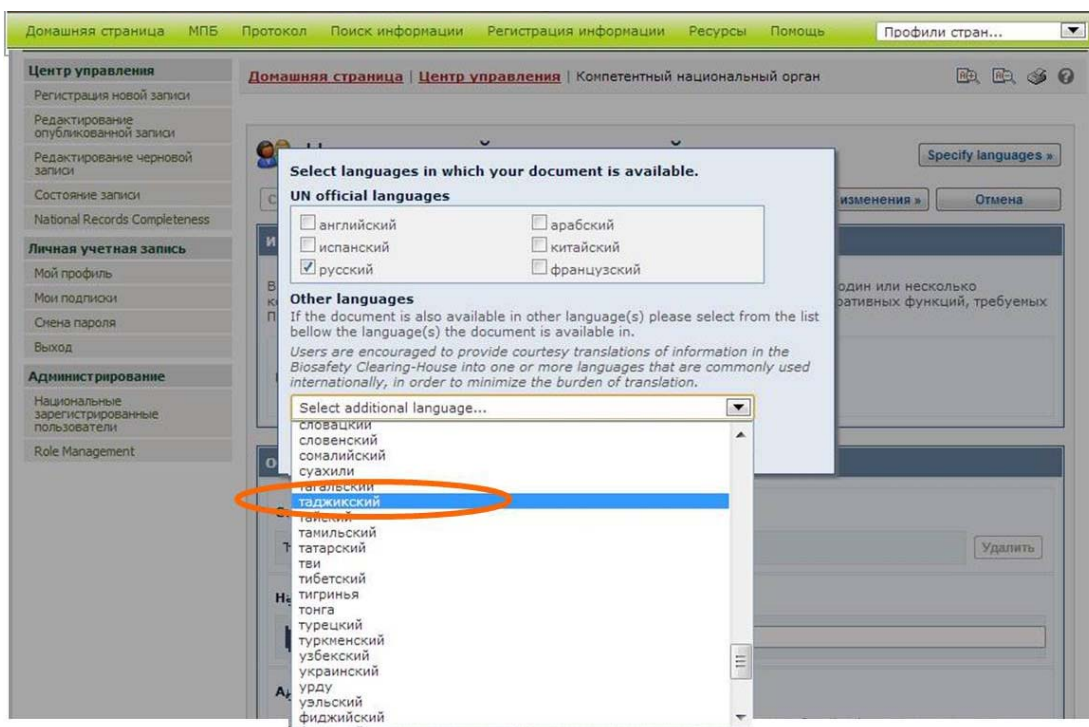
Домашняя страница МПБ Протокол Поиск информации Регистрация информации Ресурсы Помощь Профили стран...

Центр управления
Регистрация новой записи
Редактирование опубликованной записи
Редактирование черновой записи
Состояние записи
National Records Completeness
Личная учетная запись
Мой профиль
Мои подписки
Смена пароля
Выход
Администрирование
Национальные зарегистрированные пользователи
Role Management

Домашняя страница | Центр управления | Компетентный национальный орган

Specify languages »
изменения » Отмена
один или несколько
ративных функций, требуемых
Удалить

Select languages in which your document is available.
UN official languages

| | |
|---|---|
| английский | арабский |
| испанский | китайский |
| русский | французский |

Other languages
If the document is also available in other language(s) please select from the list bellow the language(s) the document is available in.
Users are encouraged to provide courtesy translations of information in the Biosafety Clearing-House into one or more languages that are commonly used internationally, in order to minimize the burden of translation.

Select additional language...
словацкий
словенский
сомалийский
суахили
тагальский
таджикский
тайский
тамильский
татарский
тви
тибетский
тигринья
тонга
турецкий
туркменский
узбекский
украинский
урду
уэльский
фиджийский